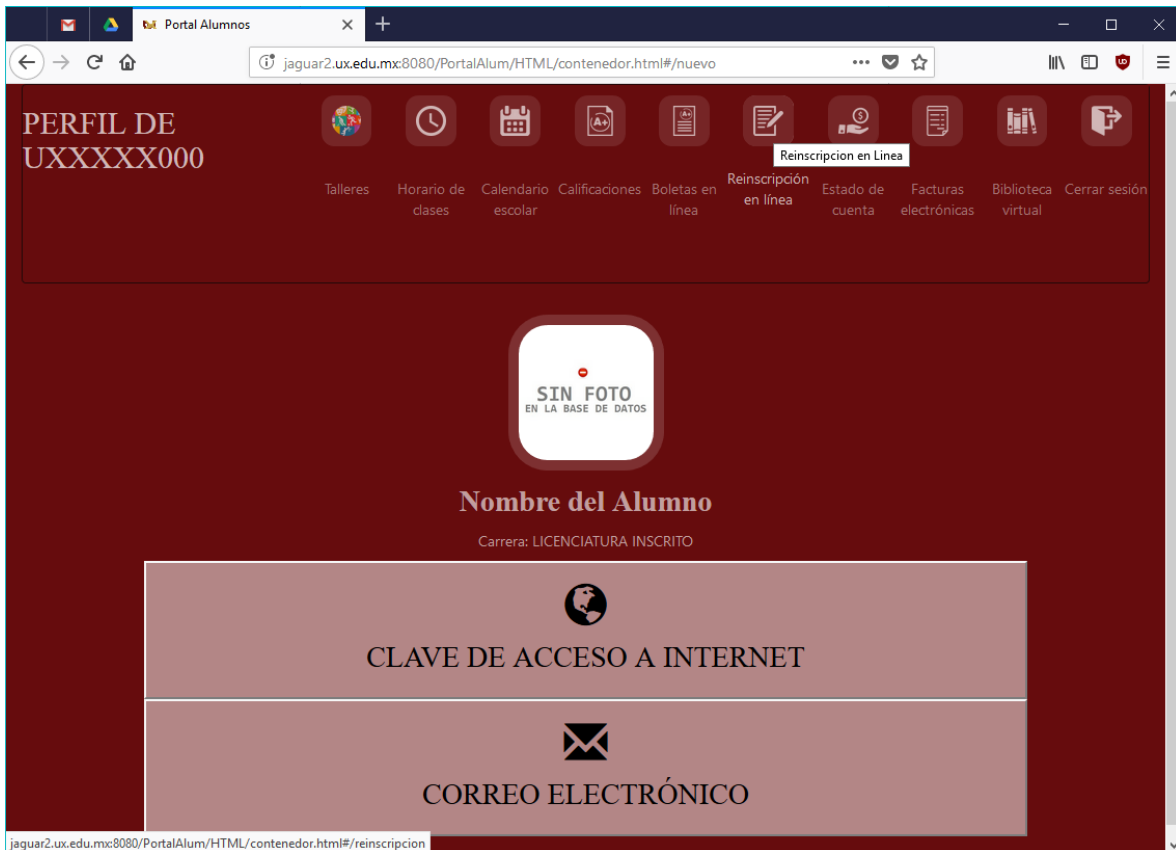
Portal Alumnos

jaguar2.ux.edu.mx:8080/PortalAlum/HTML/contenedor.html#/nuevo

PERFIL DE UXXXXX000

Talleres
Horario de clases
Calendario escolar
Calificaciones
Boletas en línea
Reinscripción en línea
Reinscripcion en Linea
Estado de cuenta
Facturas electrónicas
Biblioteca virtual
Cerrar sesión

SIN FOTO
EN LA BASE DE DATOS

Nombre del Alumno

Carrera: LICENCIATURA INSCRITO

CLAVE DE ACCESO A INTERNET

CORREO ELECTRÓNICO

jaguar2.ux.edu.mx:8080/PortalAlum/HTML/contenedor.html#/reinscripcion